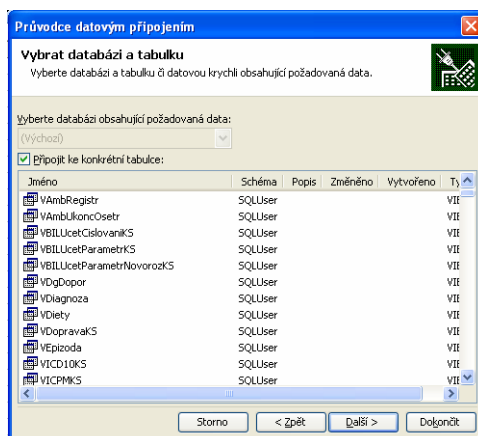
Průvodce datovým připojením

Vybrat databázi a tabulku
Vyberte databázi a tabulku či datovou krychli obsahující požadovaná data.

Vyberte databázi obsahující požadovaná data:
(Výchozí)
Připojit ke konkrétní tabulce:

| Jméno | Schéma | Popis | Změněno | Vytvořeno | Ty |
|---|---|---|---|---|---|
| VAmbRegistr | SQLUser | | | | VIE |
| VAmbUkoncOsetr | SQLUser | | | | VIE |
| VBILUcetCislovaniKS | SQLUser | | | | VIE |
| VBILUcetParametrKS | SQLUser | | | | VIE |
| VBILUcetParametrNovorozKS | SQLUser | | | | VIE |
| VDgDopor | SQLUser | | | | VIE |
| VDiagnoza | SQLUser | | | | VIE |
| VDiety | SQLUser | | | | VIE |
| VDopravaKS | SQLUser | | | | VIE |
| VEpizoda | SQLUser | | | | VIE |
| VICD10KS | SQLUser | | | | VIE |
| VICPMKS | SQLUser | | | | VIE |

Storno | < Zpět | Další > | Dokončit